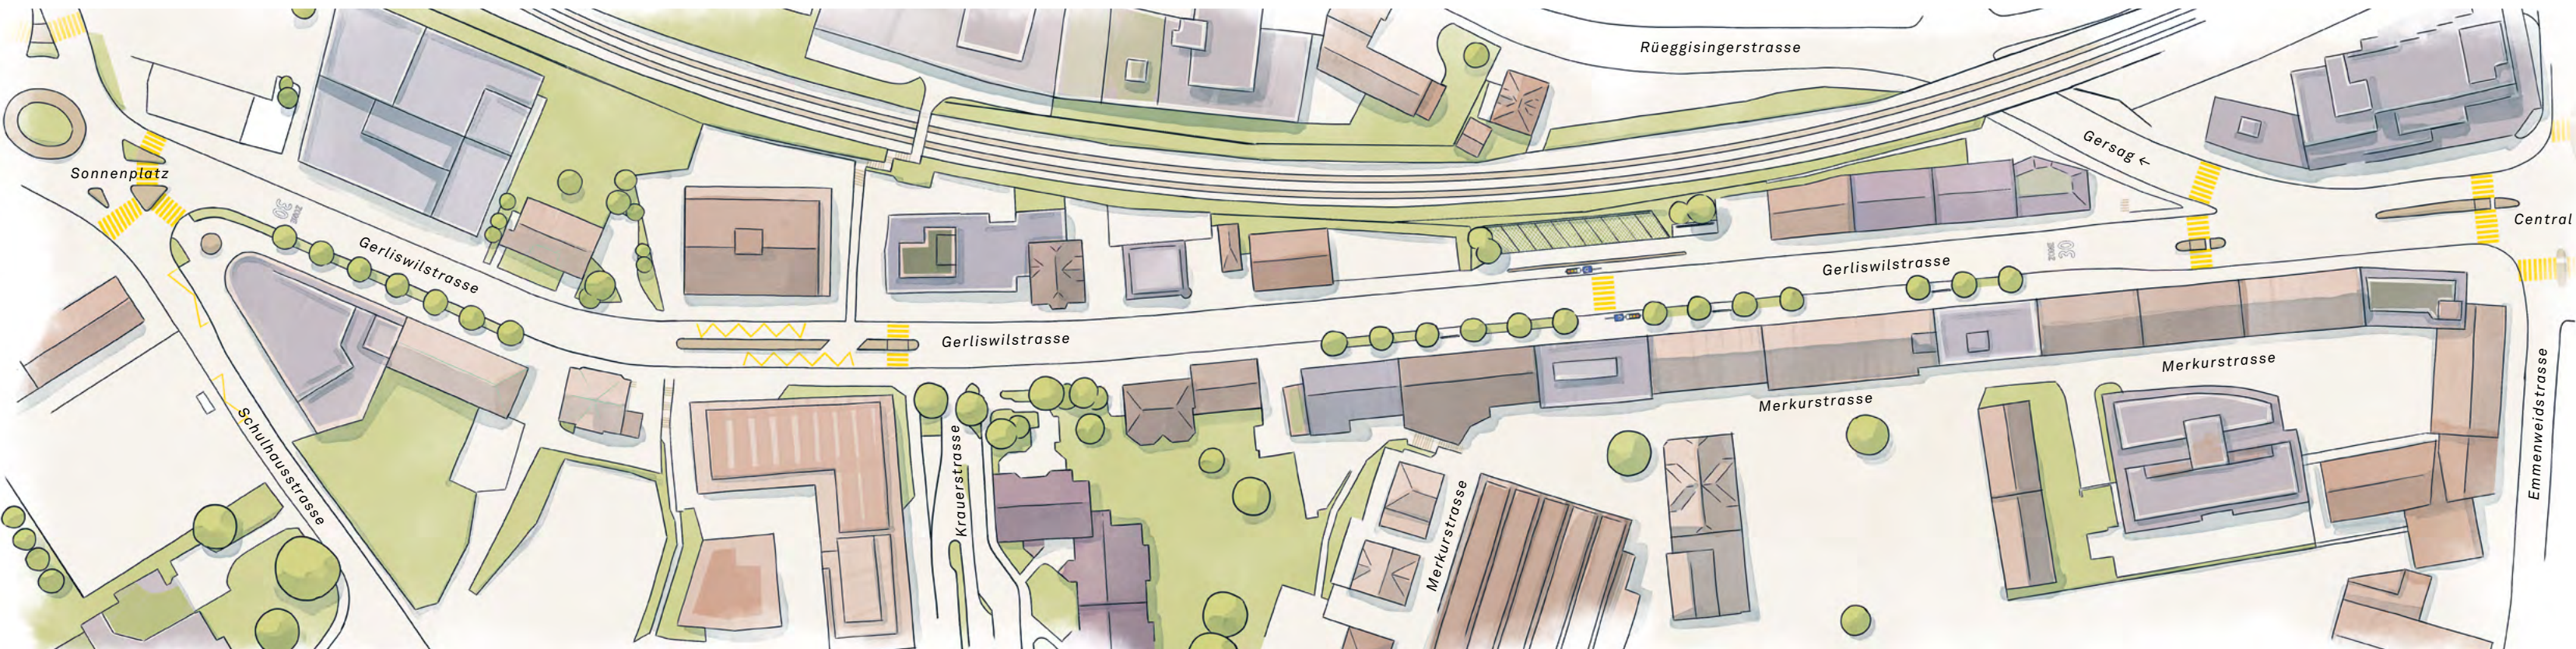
Rüeggisingerstrasse

Sonnenplatz

Gersag ←

Central

ZONE 30

Gerliswilstrasse

Gerliswilstrasse

ZONE 30

Gerliswilstrasse

Merkurstrasse

Merkurstrasse

Emmenweidstrasse

Schulhausstrasse

Krauerstrasse

Merkurstrasse